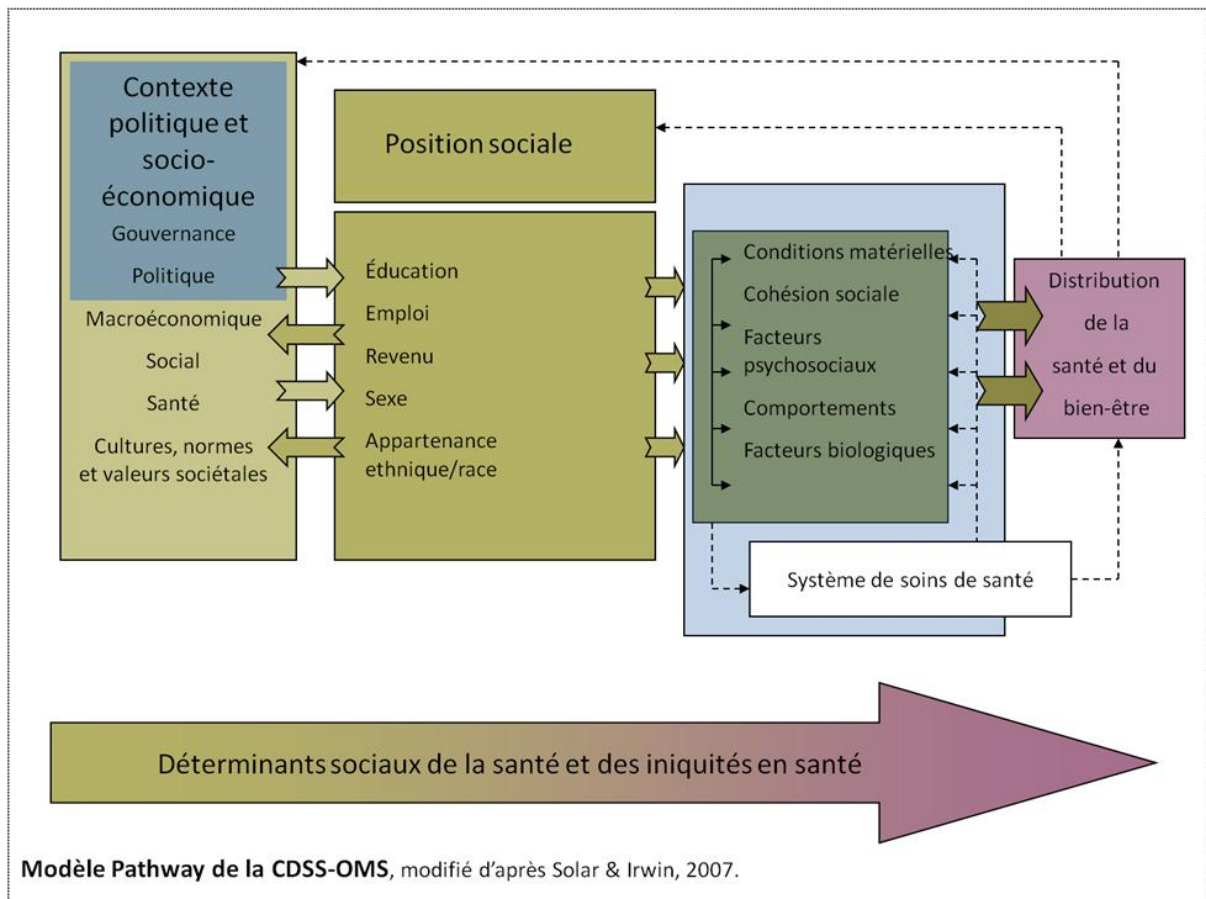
Contexte politique et socio-économique
Gouvernance
Politique
Macroéconomique
Social
Santé
Cultures, normes et valeurs sociétales

Position sociale

Éducation
Emploi
Revenu
Sexe
Appartenance ethnique/race

Conditions matérielles
Cohésion sociale
Facteurs psychosociaux
Comportements
Facteurs biologiques

Système de soins de santé

Distribution de la santé et du bien-être

Déterminants sociaux de la santé et des iniquités en santé

**Modèle Pathway de la CDSS-OMS**, modifié d'après Solar & Irwin, 2007.